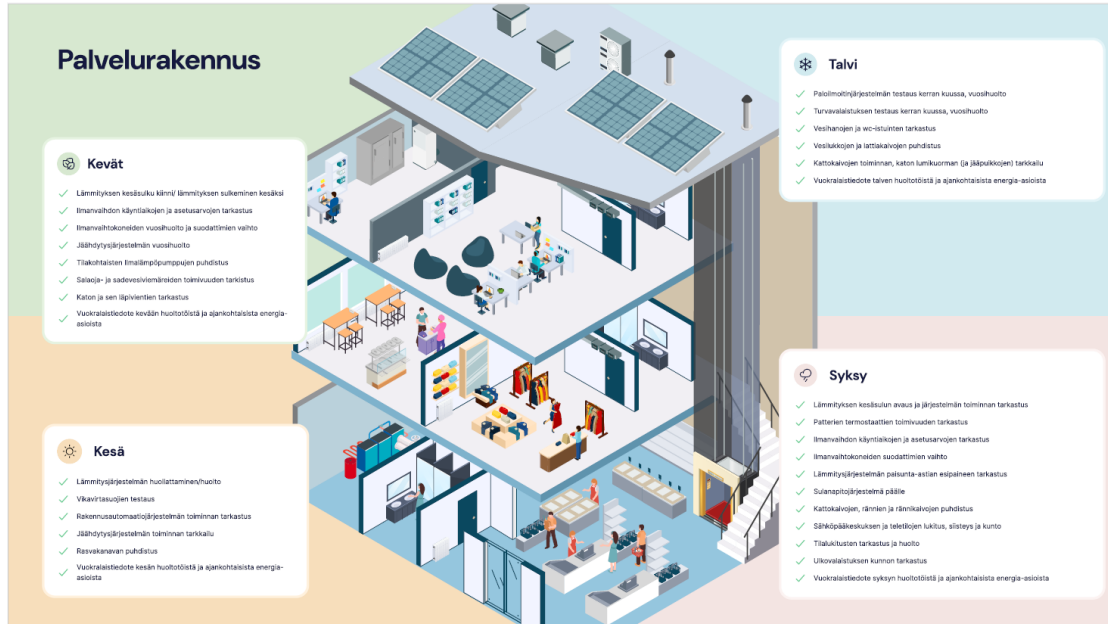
Palvelurakennus

Kevät

Lämmityksen kesäsulku kiinni/ lämmityksen sulkeminen kesäksi
Ilmanvaihdon käyntiaikojen ja asetusarvojen tarkastus
Ilmanvaihtokoneiden vuosihuolto ja suodattimien vaihto
Jäähdytysjärjestelmän vuosihuolto
Tilakohtaisten ilmalämpöpumppujen puhdistus
Salaoja- ja sadevesiviemäreiden toimivuuden tarkistus
Katon ja sen läpivientien tarkastus
Vuokralaistiedote kevään huoltotöistä ja ajankohtaisista energia-asioista

Kesä

Lämmitysjärjestelmän huoltattaminen/huolto
Vikavirtasuojien testaus
Rakennusautomaatiojärjestelmän toiminnan tarkastus
Jäähdytysjärjestelmän toiminnan tarkkailu
Rasvakanavan puhdistus
Vuokralaistiedote kesän huoltotöistä ja ajankohtaisista energia-asioista

Talvi

Paloilmoitinjärjestelmän testaus kerran kuussa, vuosihuolto
Turvavalaistuksen testaus kerran kuussa, vuosihuolto
Vesihanojen ja wc-istuinten tarkastus
Vesilukkojen ja lattiakaivojen puhdistus
Kattokaivojen toiminnan, katon lumikuorman (ja jääpuikkojen) tarkkailu
Vuokralaistiedote talven huoltotöistä ja ajankohtaisista energia-asioista

Syksy

Lämmityksen kesäsulun avaus ja järjestelmän toiminnan tarkastus
Patterien termostaattien toimivuuden tarkastus
Ilmanvaihdon käyntiaikojen ja asetusarvojen tarkastus
Ilmanvaihtokoneiden suodattimien vaihto
Lämmitysjärjestelmän paisunta-astian esipaineen tarkastus
Sulanapitojärjestelmä päälle
Kattokaivojen, rännien ja rännikaivojen puhdistus
Sähköpääkeskuksen ja teletilojen lukitus, siisteys ja kunto
Tilalukitusten tarkastus ja huolto
Ulkovalaistuksen kunnon tarkastus
Vuokralaistiedote syksyn huoltotöistä ja ajankohtaisista energia-asioista